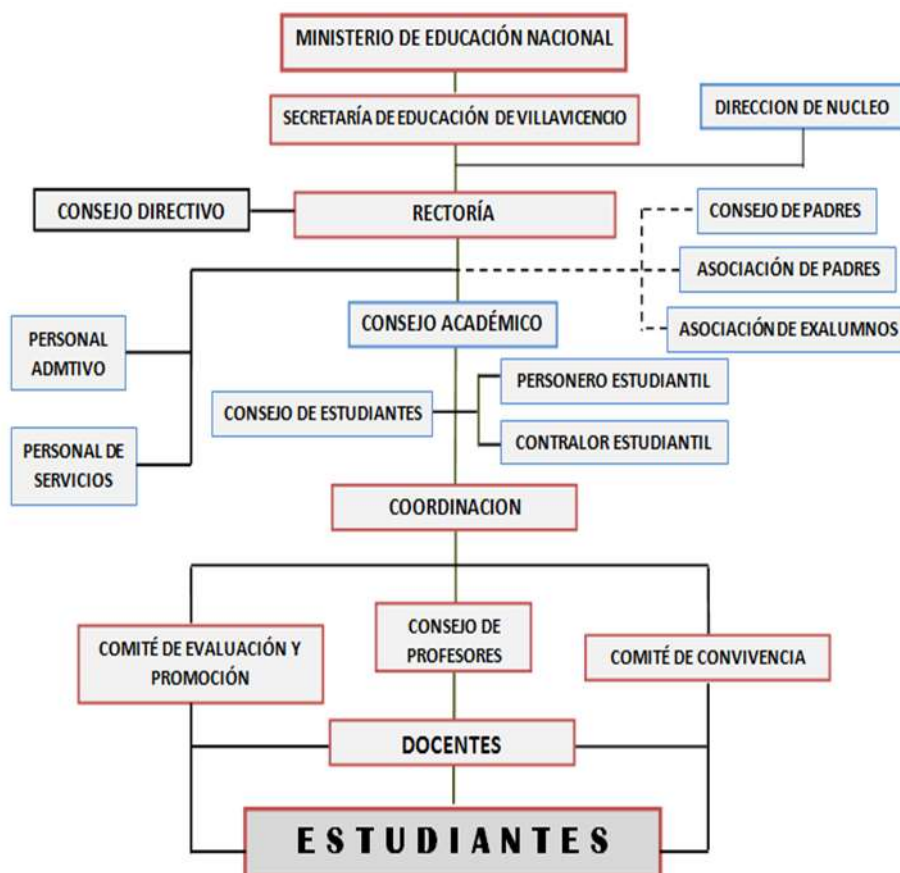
MINISTERIO DE EDUCACIÓN NACIONAL

SECRETARÍA DE EDUCACIÓN DE VILLAVICENCIO

DIRECCION DE NUCLEO

CONSEJO DIRECTIVO

RECTORÍA

CONSEJO DE PADRES

ASOCIACIÓN DE PADRES

ASOCIACIÓN DE EXALUMNOS

PERSONAL ADMTIVO

CONSEJO ACADÉMICO

PERSONERO ESTUDIANTIL

CONSEJO DE ESTUDIANTES

CONTRALOR ESTUDIANTIL

PERSONAL DE SERVICIOS

COORDINACION

COMITÉ DE EVALUACIÓN Y PROMOCIÓN

CONSEJO DE PROFESORES

COMITÉ DE CONVIVENCIA

DOCENTES

ESTUDIANTES